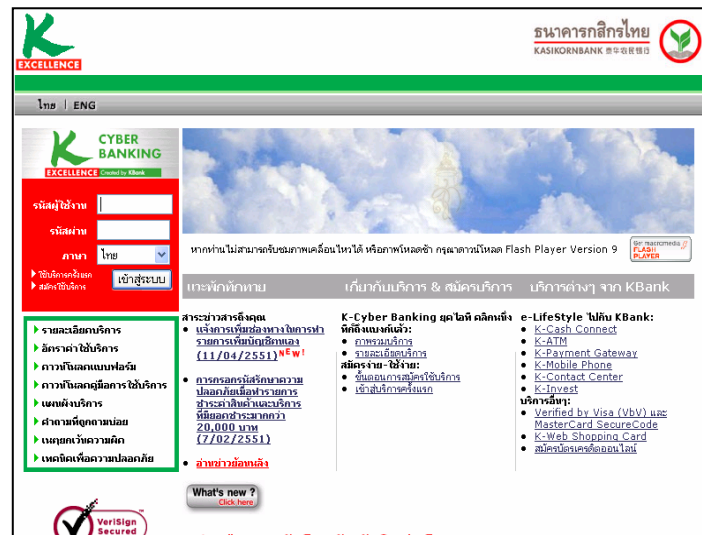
EXCELLENCE

ธนาคารกสิกรไทย
KASIKORNBANK

ไทย | ENG

CYBER BANKING
EXCELLENCE Created by KBank

รหัสผู้ใช้งาน
รหัสผ่าน
ภาษา ไทย
▸ ใช้บริการครั้งแรก
▸ สมัครใช้บริการ
เข้าสู่ระบบ

หากท่านไม่สามารถรับชมภาพเคลื่อนไหวได้ หรือภาพโหลดช้า กรุณาดาวน์โหลด Flash Player Version 9

Get macromedia FLASH PLAYER

เกาะพักทักทาย | เกี่ยวกับบริการ & สมัครบริการ | บริการต่างๆ จาก KBank

▸ รายละเอียดบริการ
▸ อัตราค่าใช้บริการ
▸ ดาวน์โหลดแบบฟอร์ม
▸ ดาวน์โหลดคู่มือการใช้บริการ
▸ แผนผังบริการ
▸ คำถามที่ถูกถามบ่อย
▸ เหตุขัดข้องความผิด
▸ เทคนิคเพื่อความปลอดภัย

สาระน่าสารถึงคุณ
• แจ้งการเพิ่มช่องทางในการทำรายการเพิ่มบัญชีทางเอง (11/04/2551) NEW!
• การกรอกรหัสรักษาความปลอดภัยเพื่อทำรายการชำระค่าสินค้าและบริการที่มียอดชำระมากกว่า 20,000 บาท (7/02/2551)
• อ่านข่าวย้อนหลัง

K-Cyber Banking ยุคไฮไฟ คลิกหนึ่งที่ถึงแบงค์แล้ว:
• ภาพรวมบริการ
• รายละเอียดบริการ
สมัครง่าย-ใช้ง่าย:
• ขั้นตอนการสมัครใช้บริการ
• เข้าสู่บริการครั้งแรก

e-LifeStyle ไปกับ KBank:
• K-Cash Connect
• K-ATM
• K-Payment Gateway
• K-Mobile Phone
• K-Contact Center
• K-Invest
บริการอื่นๆ:
• Verified by Visa (VbV) และ MasterCard SecureCode
• K-Web Shopping Card
• สมัครบัตรเครดิตออนไลน์

What's new ? Click here

VeriSign Secured